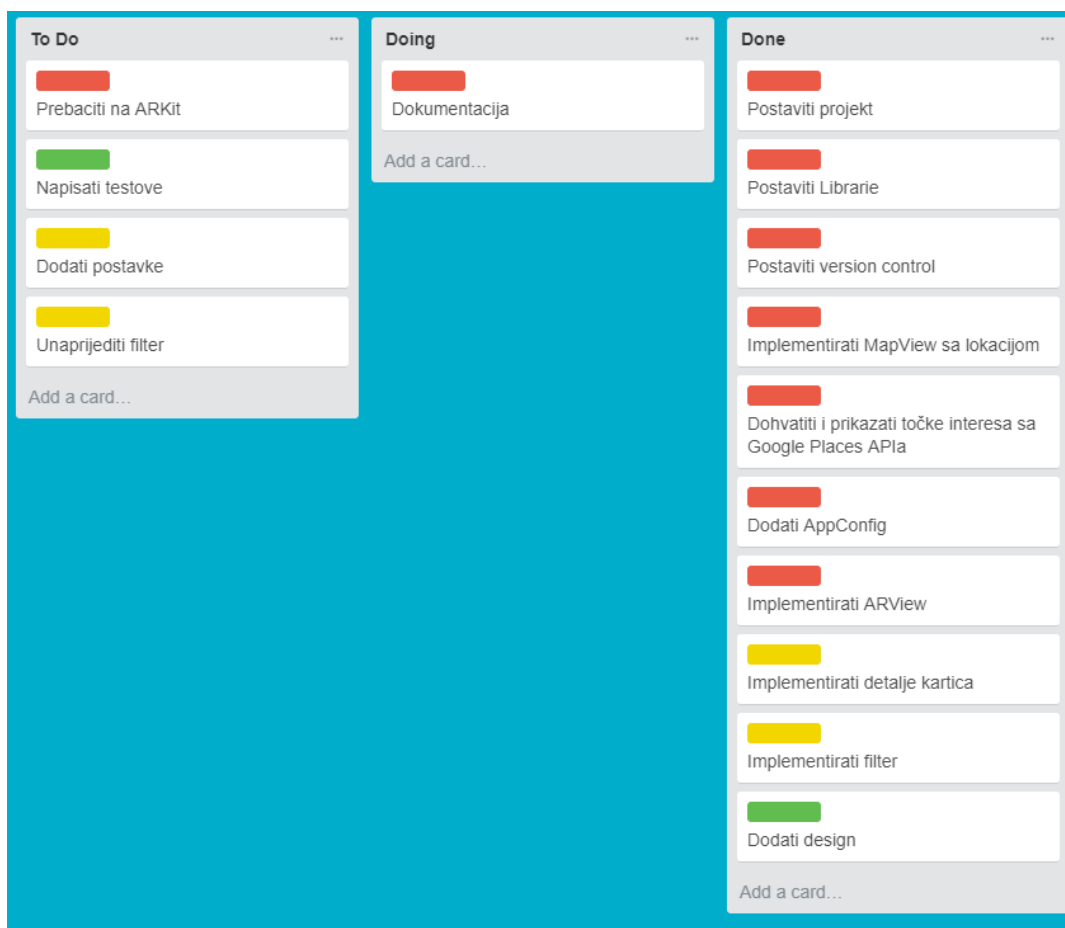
To Do
...

Prebaciti na ARKit

Napisati testove

Dodati postavke

Unaprijediti filter

Add a card...

Doing
...

Dokumentacija

Add a card...

Done
...

Postaviti projekt

Postaviti Librarie

Postaviti version control

Implementirati MapView sa lokacijom

Dohvatiti i prikazati točke interesa sa Google Places APIa

Dodati AppConfig

Implementirati ARView

Implementirati detalje kartica

Implementirati filter

Dodati design

Add a card...